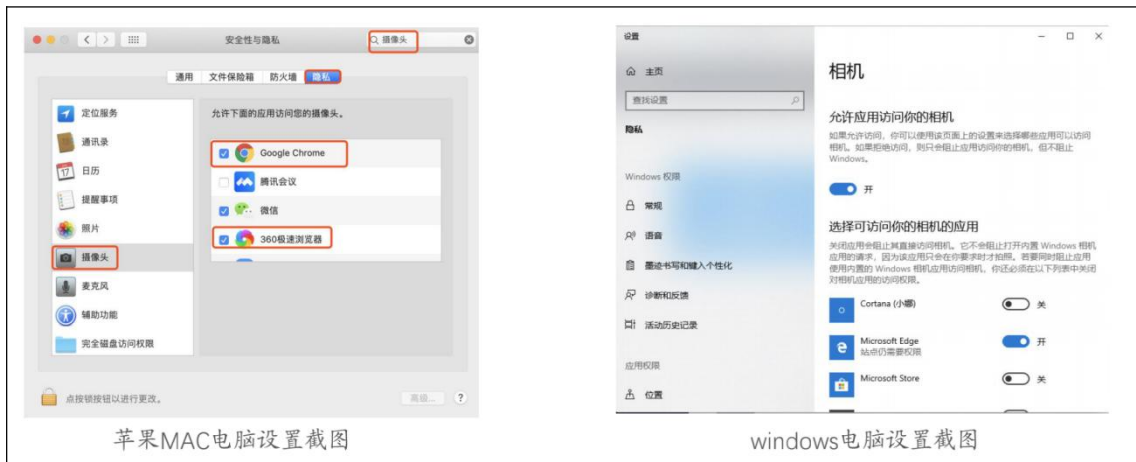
安全性与隐私

摄像头

通用 文件保险箱 防火墙 隐私

定位服务
通讯录
日历
提醒事项
照片
摄像头
麦克风
辅助功能
完全磁盘访问权限

允许下面的应用访问您的摄像头。

Google Chrome
腾讯会议
微信
360极速浏览器

点按锁按钮以进行更改。

高级... ?

苹果MAC电脑设置截图

设置

主页

查找设置

隐私

Windows 权限

常规
语音
墨迹书写和键入个性化
诊断和反馈
活动历史记录

应用权限

位置

相机

允许应用访问你的相机

如果允许访问，你可以使用该页面上的设置来选择哪些应用可以访问相机。如果拒绝访问，则只会阻止应用访问你的相机，但不阻止 Windows。

开

选择可访问你的相机的应用

关闭应用会阻止其直接访问相机。它不会阻止打开内置 Windows 相机应用的请求，因为该应用只会在你要求时才拍照。若要同时阻止应用使用内置的 Windows 相机应用访问相机，你还必须在以下列表中关闭对相机应用的访问权限。

Cortana (小娜) 关
Microsoft Edge 站点仍需要权限 开
Microsoft Store 关

windows电脑设置截图